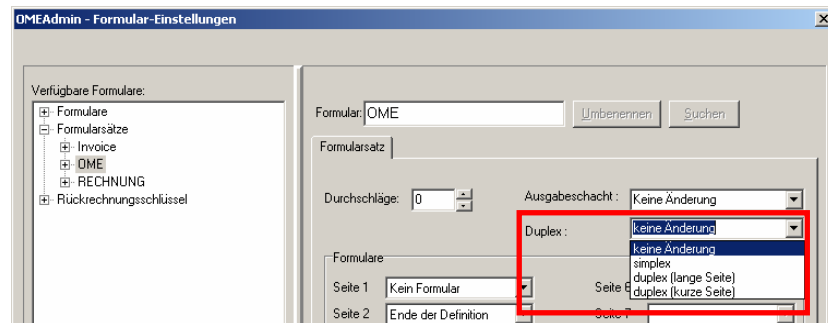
OMEAdmin - Formular-Einstellungen

Verfügbare Formulare:
Formulare
Formularsätze
Invoice
OME
RECHNUNG
Rückrechnungsschlüssel

Formular: OME
Umbenennen
Suchen

Formularsatz

Durchschläge: 0
Ausgabeschacht : Keine Änderung
Duplex : keine Änderung
keine Änderung
simplex
duplex (lange Seite)
duplex (kurze Seite)

Formulare
Seite 1 Kein Formular
Seite 2 Ende der Definition
Seite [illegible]
Seite 7